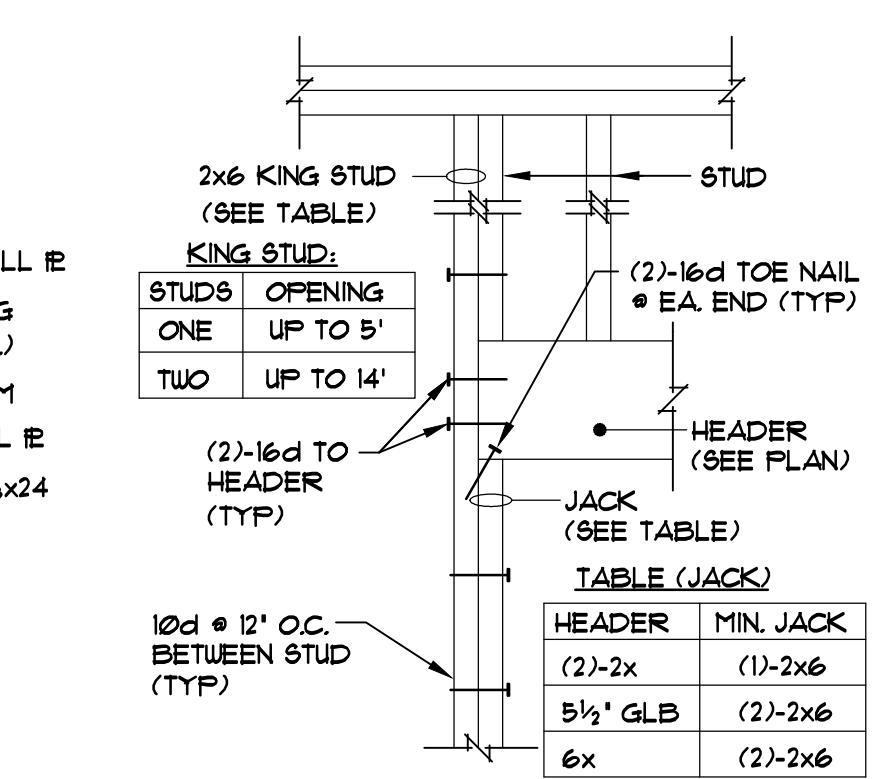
LL ℙ
G
)
M
L ℙ
x24

2x6 KING STUD
(SEE TABLE)

STUD

KING STUD:

| STUDS | OPENING |
|---|---|
| ONE | UP TO 5' |
| TWO | UP TO 14' |

(2)-16d TOE NAIL @ EA. END (TYP)

(2)-16d TO HEADER (TYP)

HEADER
(SEE PLAN)

JACK
(SEE TABLE)

TABLE (JACK)

| HEADER | MIN. JACK |
|---|---|
| (2)-2x | (1)-2x6 |
| $5\frac{1}{2}$" GLB | (2)-2x6 |
| 6x | (2)-2x6 |

10d @ 12" O.C. BETWEEN STUD (TYP)